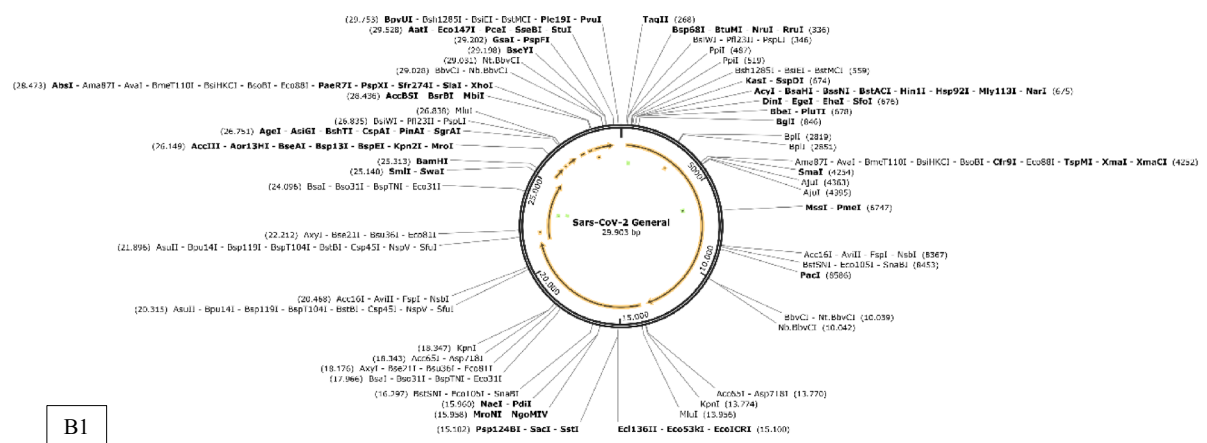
(29,753) BpuUI - Bsh1285I - BsiCI - BsuMCI - Ple19I - PvuI
(29,528) AatI - Eco147I PceI SseBI StuI
(29,202) GsaI - PspFI
(29,198) BseYI
(29,031) Nt.BbvCI
(29,028) BbvCI - Nb.BbvCI
(28,473) AbsI - Ama87I - AvaI - BmeT110I - BsiHKCI - BsoBI - Eco88I - PaeR7I - PspXI - Sfr274I - SlaI - XhoI
(28,436) AccB5I BsrBI MbiI
(26,836) MluI
(26,835) BsiWI - Pfl23II - PsoLI
(26,751) AgeI - AsiGI - BshTI - CspAI - PinAI - SgrAI
(26,149) AccIII - Aor13HI - BseAI - Bsp13I - BspEI - Kpn2I - MroI
(25,313) BamHI
(25,140) SmiI - SwaI
(24,096) BsaI - BsoJ3I - BspTNI - Eco31I
(22,212) AxyI - Bse21I - Bsu36I - Eco81I
(21,896) AsuII - Bpu14I - Bsp119I - BspT104I - BstBI - Csp45I - NspV - SfuI
(20,468) Acc16I - AviII - FspI - NsbI
(20,315) AsuII - Bpu14I - Bsp119I - BspT104I - BstBI - Csp45I - NspV - SfuI
(18,347) KpnI
(18,343) Acc65I - Asp718I
(18,176) AxyI - Bse21I - Bsu36I - Eco81I
(17,966) BsaI - BsoJ3I - BspTNI - Eco31I
(16,297) BstSNI - Eco105I - SnaBI
(15,960) NaeI - PdiI
(15,958) MroNI NgoMIV
(15,102) Psp124BI - SacI - SstI
TaqII (268)
Bsp68I BtuMI NruI RruI (336)
BsiWI - Pfl23II - PspLI (346)
PpiI (467)
PpiI (519)
Bsh1285I - BsiEI - BstMCI (559)
KasI - SspDI (674)
AcyI - BsaHI - BssNI - BstACI - Hin1I - Hsp92I - Mly113I - NarI (675)
DinI - EgeI - EheI - SfoI (676)
BbeI - PluTI (678)
BglI (846)
BplI (2819)
BplI (2851)
Ama87I - AvaI - BmeT110I - BsiHKCI - BsoBI - Cfr9I - Eco88I - TspMI - XmaI - XmaCI (4252)
SmaI (4254)
AjuI (4363)
AjuI (4395)
MssI - PmeI (6747)
Acc16I - AviII - FspI - NsbI (8367)
BstSNI - Eco105I - SnaBI (8453)
PacI (8586)
BbvCI - Nt.BbvCI (10,039)
Nb.BbvCI (10,042)
Acc65I - Asp718I (13,770)
KpnI (13,774)
MluI (13,956)
Ecl136II - Eco53kI - EcoICRI (15,100)
Sars-CoV-2 General
29,903 bp
5000
10,000
15,000
20,000
25,000
B1